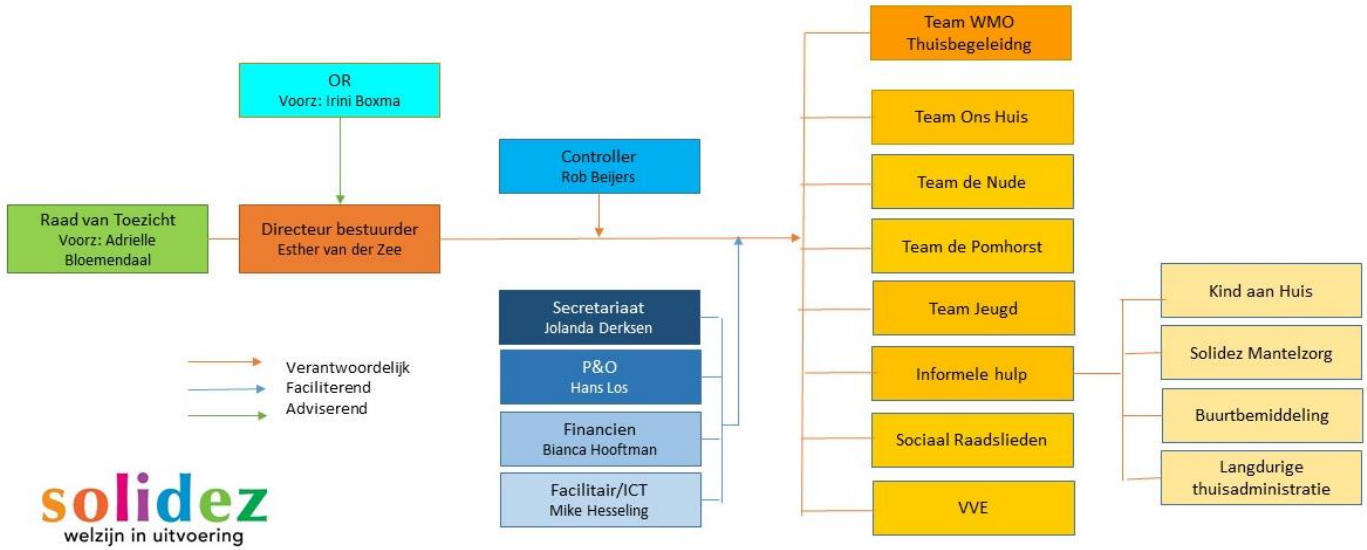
OR
Voorz: Irini Boxma

Raad van Toezicht
Voorz: Adrielle Bloemendaal

Directeur bestuurder
Esther van der Zee

Controller
Rob Beijers

Secretariaat
Jolanda Derksen

P&O
Hans Los

Financien
Bianca Hooftman

Facilitair/ICT
Mike Hesseling

Verantwoordelijk
Faciliterend
Adviserend

solidez
welzijn in uitvoering

Team WMO
Thuisbegeleidng

Team Ons Huis

Team de Nude

Team de Pomhorst

Team Jeugd

Informele hulp

Sociaal Raadslieden

VVE

Kind aan Huis

Solidez Mantelzorg

Buurtbemiddeling

Langdurige thuisadministratie